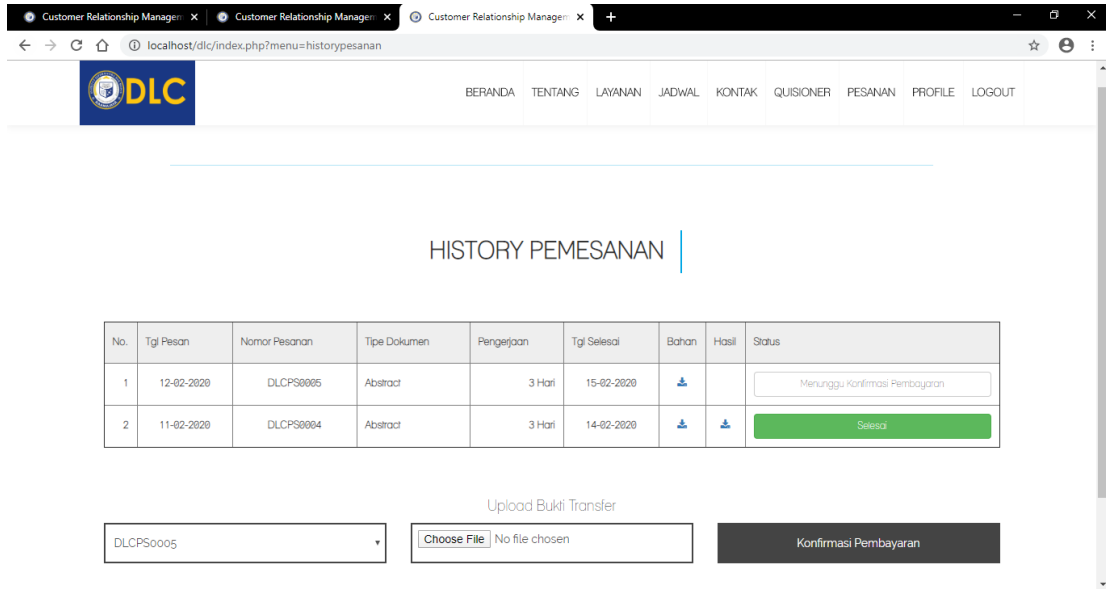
Customer Relationship Managem ×
Customer Relationship Managem ×
Customer Relationship Managem ×
+

localhost/dlc/index.php?menu=historypesanan

DLC

BERANDA TENTANG LAYANAN JADWAL KONTAK QUISIONER PESANAN PROFILE LOGOUT

HISTORY PEMESANAN

| No. | Tgl Pesan | Nomor Pesanan | Tipe Dokumen | Pengerjaan | Tgl Selesai | Bahan | Hasil | Status |
|---|---|---|---|---|---|---|---|---|
| 1 | 12-02-2020 | DLCPS0005 | Abstract | 3 Hari | 15-02-2020 | | | Menunggu Konfirmasi Pembayaran |
| 2 | 11-02-2020 | DLCPS0004 | Abstract | 3 Hari | 14-02-2020 | | | Selesai |

Upload Bukti Transfer

DLCPS0005

Choose File No file chosen

Konfirmasi Pembayaran